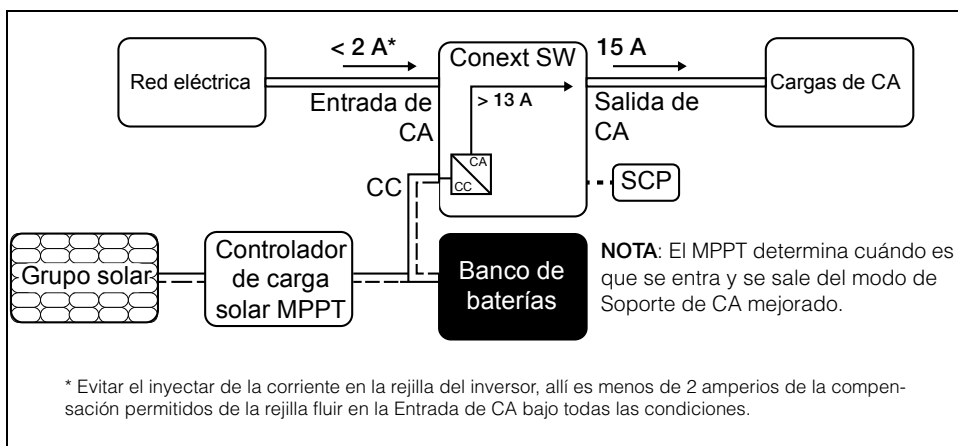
< 2 A*

Red eléctrica

Entrada de CA

Conext SW

> 13 A

CA

CC

15 A

Salida de CA

Cargas de CA

CC

SCP

Grupo solar

Controlador de carga solar MPPT

Banco de baterías

**NOTA**: El MPPT determina cuándo es que se entra y se sale del modo de Soporte de CA mejorado.

* Evitar el inyectar de la corriente en la rejilla del inversor, allí es menos de 2 amperios de la compensación permitidos de la rejilla fluir en la Entrada de CA bajo todas las condiciones.